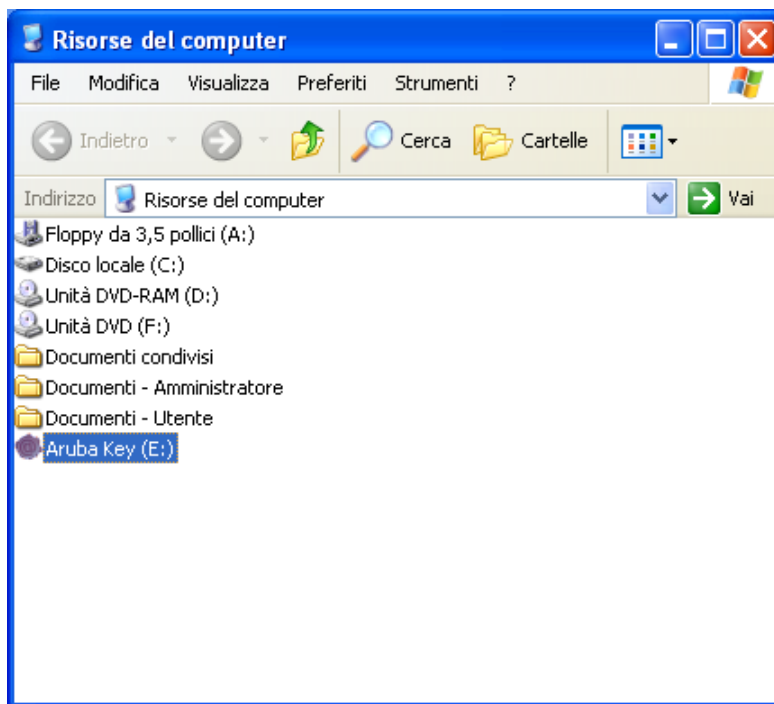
Risorse del computer

File Modifica Visualizza Preferiti Strumenti ?

Indietro Cerca Cartelle

Indirizzo Risorse del computer Vai

Floppy da 3,5 pollici (A:)
Disco locale (C:)
Unità DVD-RAM (D:)
Unità DVD (F:)
Documenti condivisi
Documenti - Amministratore
Documenti - Utente
Aruba Key (E:)